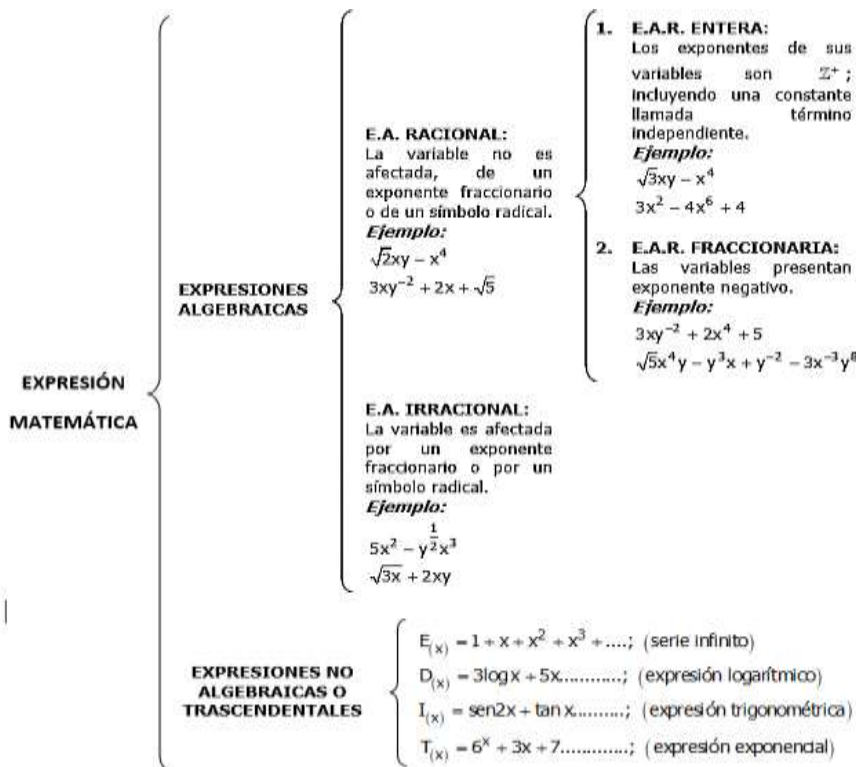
EXPRESIÓN MATEMÁTICA

EXPRESIONES ALGEBRAICAS

E.A. RACIONAL:
La variable no es afectada, de un exponente fraccionario o de un símbolo radical.
*Ejemplo:*
$\sqrt{2}xy - x^4$
$3xy^{-2} + 2x + \sqrt{5}$

1. E.A.R. ENTERA:
Los exponentes de sus variables son $\mathbb{Z}^+$; incluyendo una constante llamada término independiente.
*Ejemplo:*
$\sqrt{3}xy - x^4$
$3x^2 - 4x^6 + 4$

2. E.A.R. FRACCIONARIA:
Las variables presentan exponente negativo.
*Ejemplo:*
$3xy^{-2} + 2x^4 + 5$
$\sqrt{5}x^4y - y^3x + y^{-2} - 3x^{-3}y^{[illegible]}$

E.A. IRRACIONAL:
La variable es afectada por un exponente fraccionario o por un símbolo radical.
*Ejemplo:*
$5x^2 - y^{\frac{1}{2}}x^3$
$\sqrt{3x} + 2xy$

|

EXPRESIONES NO ALGEBRAICAS O TRASCENDENTALES

$E_{(x)} = 1 + x + x^2 + x^3 + ....$; (serie infinito)
$D_{(x)} = 3\log x + 5x..........$; (expresión logarítmico)
$I_{(x)} = sen2x + \tan x........$; (expresión trigonométrica)
$T_{(x)} = 6^x + 3x + 7............$; (expresión exponencial)